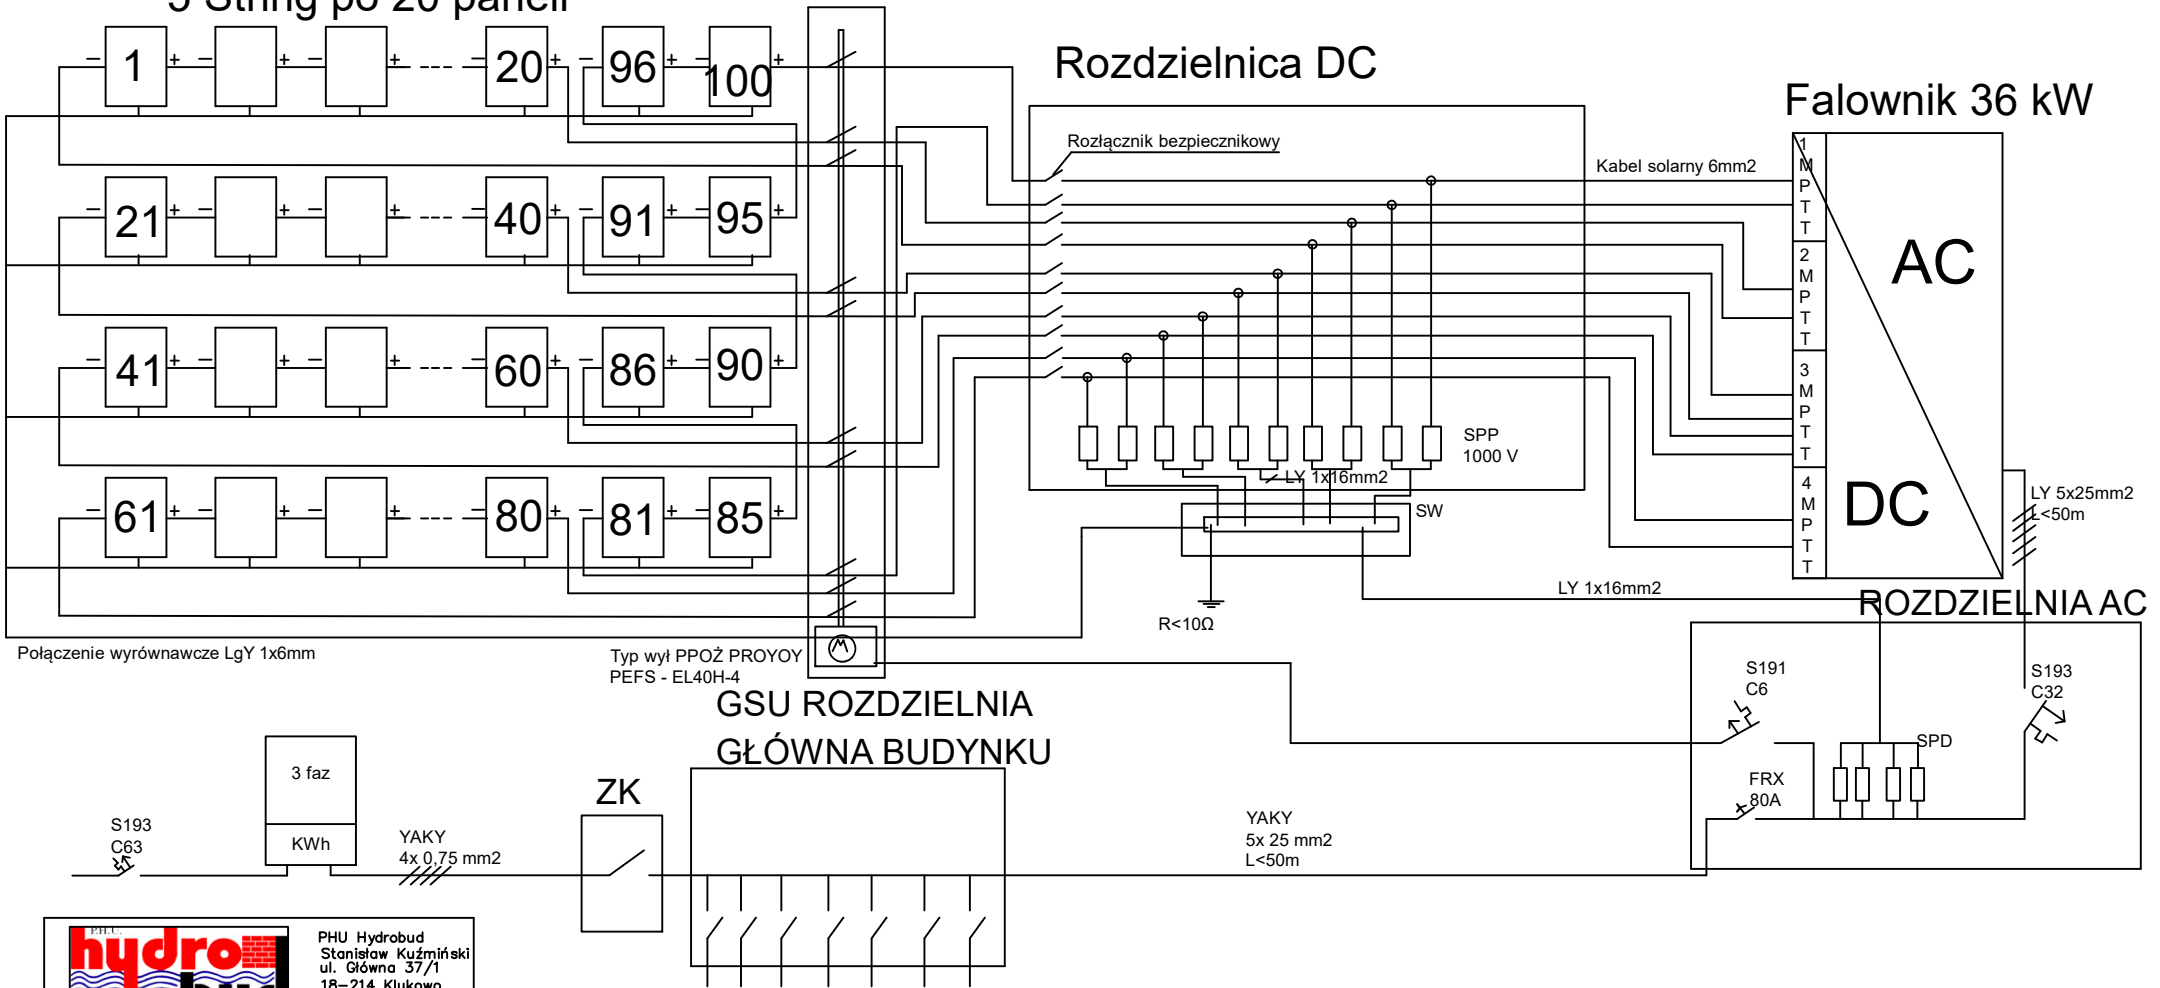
5 String po 20 paneli

1 + − + − + --- − 20 + − 96 + 100 +
− 21 + − + − + --- − 40 + − 91 + 95 +
− 41 + − + − + --- 60 + − 86 + 90 +
− 61 + − + − + --- − 80 + − 81 + 85 +

Rozdzielnica DC

Falownik 36 kW

Rozłącznik bezpiecznikowy

Kabel solarny 6mm2

1 MPPT
2 MPPT
3 MPPT
4 MPPT

AC

DC

SPP 1000 V

LY 1x16mm2

SW

LY 5x25mm2 L<50m

LY 1x16mm2

ROZDZIELNIA AC

R<10Ω

Połączenie wyrównawcze LgY 1x6mm

Typ wył PPOŻ PROYOY PEFS - EL40H-4

GSU ROZDZIELNIA GŁÓWNA BUDYNKU

S191 C6

S193 C32

SPD

FRX 80A

3 faz

KWh

S193 C63

YAKY 4x 0,75 mm2

ZK

YAKY 5x 25 mm2 L<50m

P.H.U. hydro

PHU Hydrobud Stanisław Kuźmiński ul. Główna 37/1 18-214 Klukowo